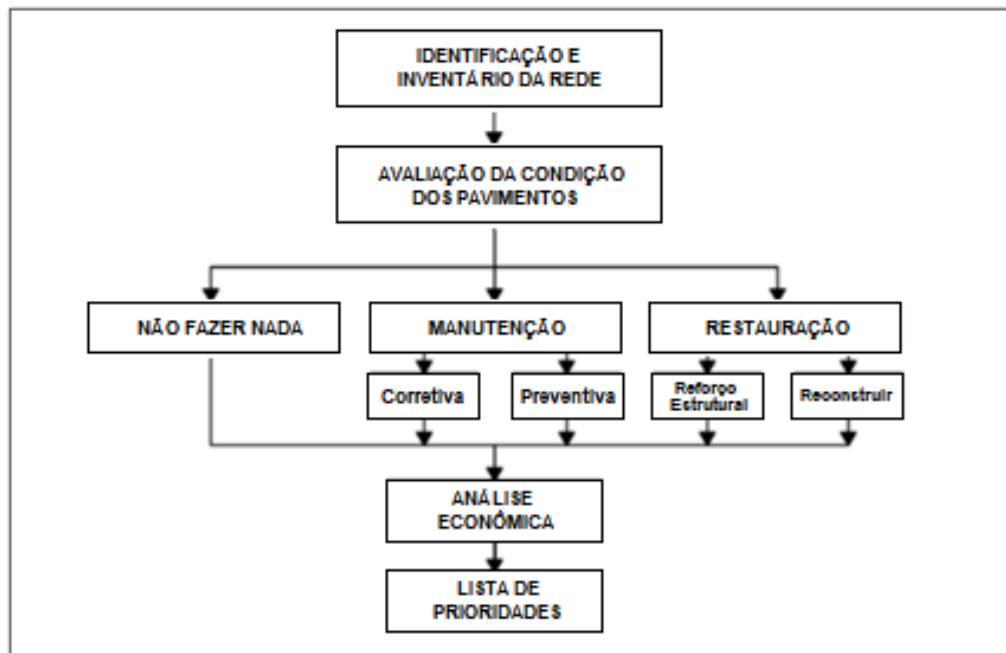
IDENTIFICAÇÃO E INVENTÁRIO DA REDE

AVALIAÇÃO DA CONDIÇÃO DOS PAVIMENTOS

NÃO FAZER NADA

MANUTENÇÃO

RESTAURAÇÃO

Corretiva

Preventiva

Reforço Estrutural

Reconstruir

ANÁLISE ECONÔMICA

LISTA DE PRIORIDADES